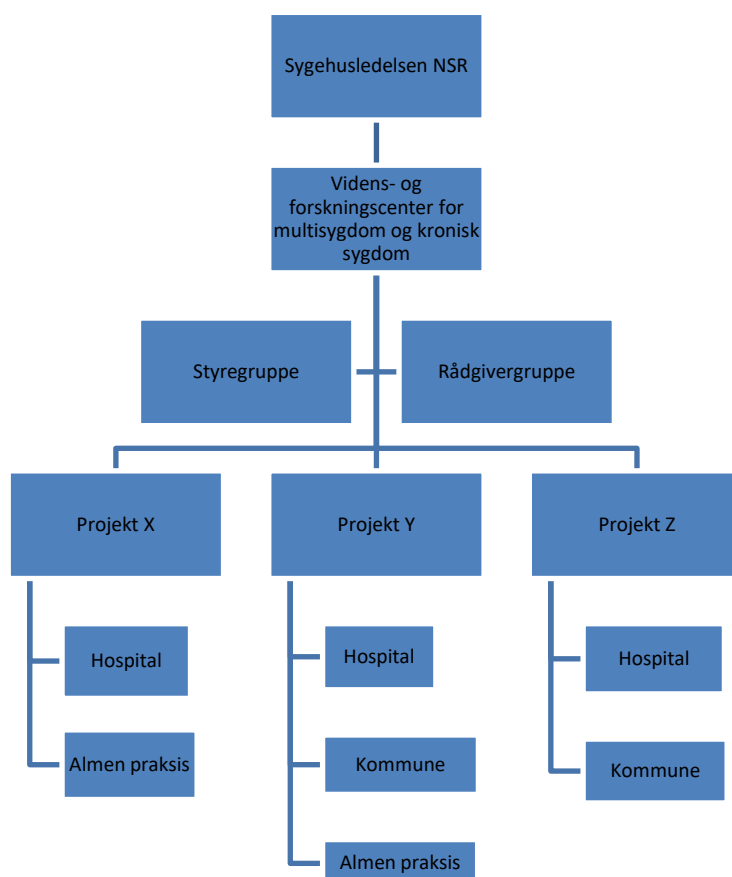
Sygehusledelsen NSR

Videns- og forskningscenter for multisygdom og kronisk sygdom

Styregruppe

Rådgivergruppe

Projekt X

Projekt Y

Projekt Z

Hospital

Almen praksis

Hospital

Kommune

Almen praksis

Hospital

Kommune